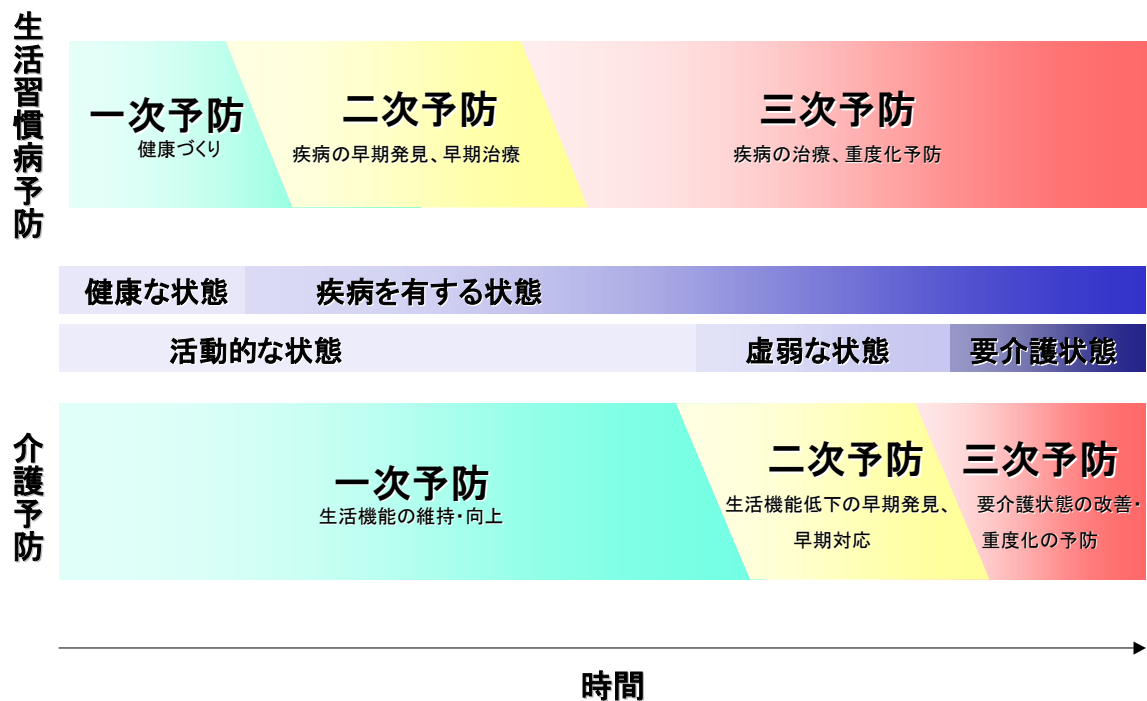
生活習慣病予防

一次予防
健康づくり

二次予防
疾病の早期発見、早期治療

三次予防
疾病の治療、重度化予防

健康な状態
疾病を有する状態

活動的な状態
虚弱な状態
要介護状態

介護予防

一次予防
生活機能の維持・向上

二次予防
生活機能低下の早期発見、早期対応

三次予防
要介護状態の改善・重度化の予防

時間